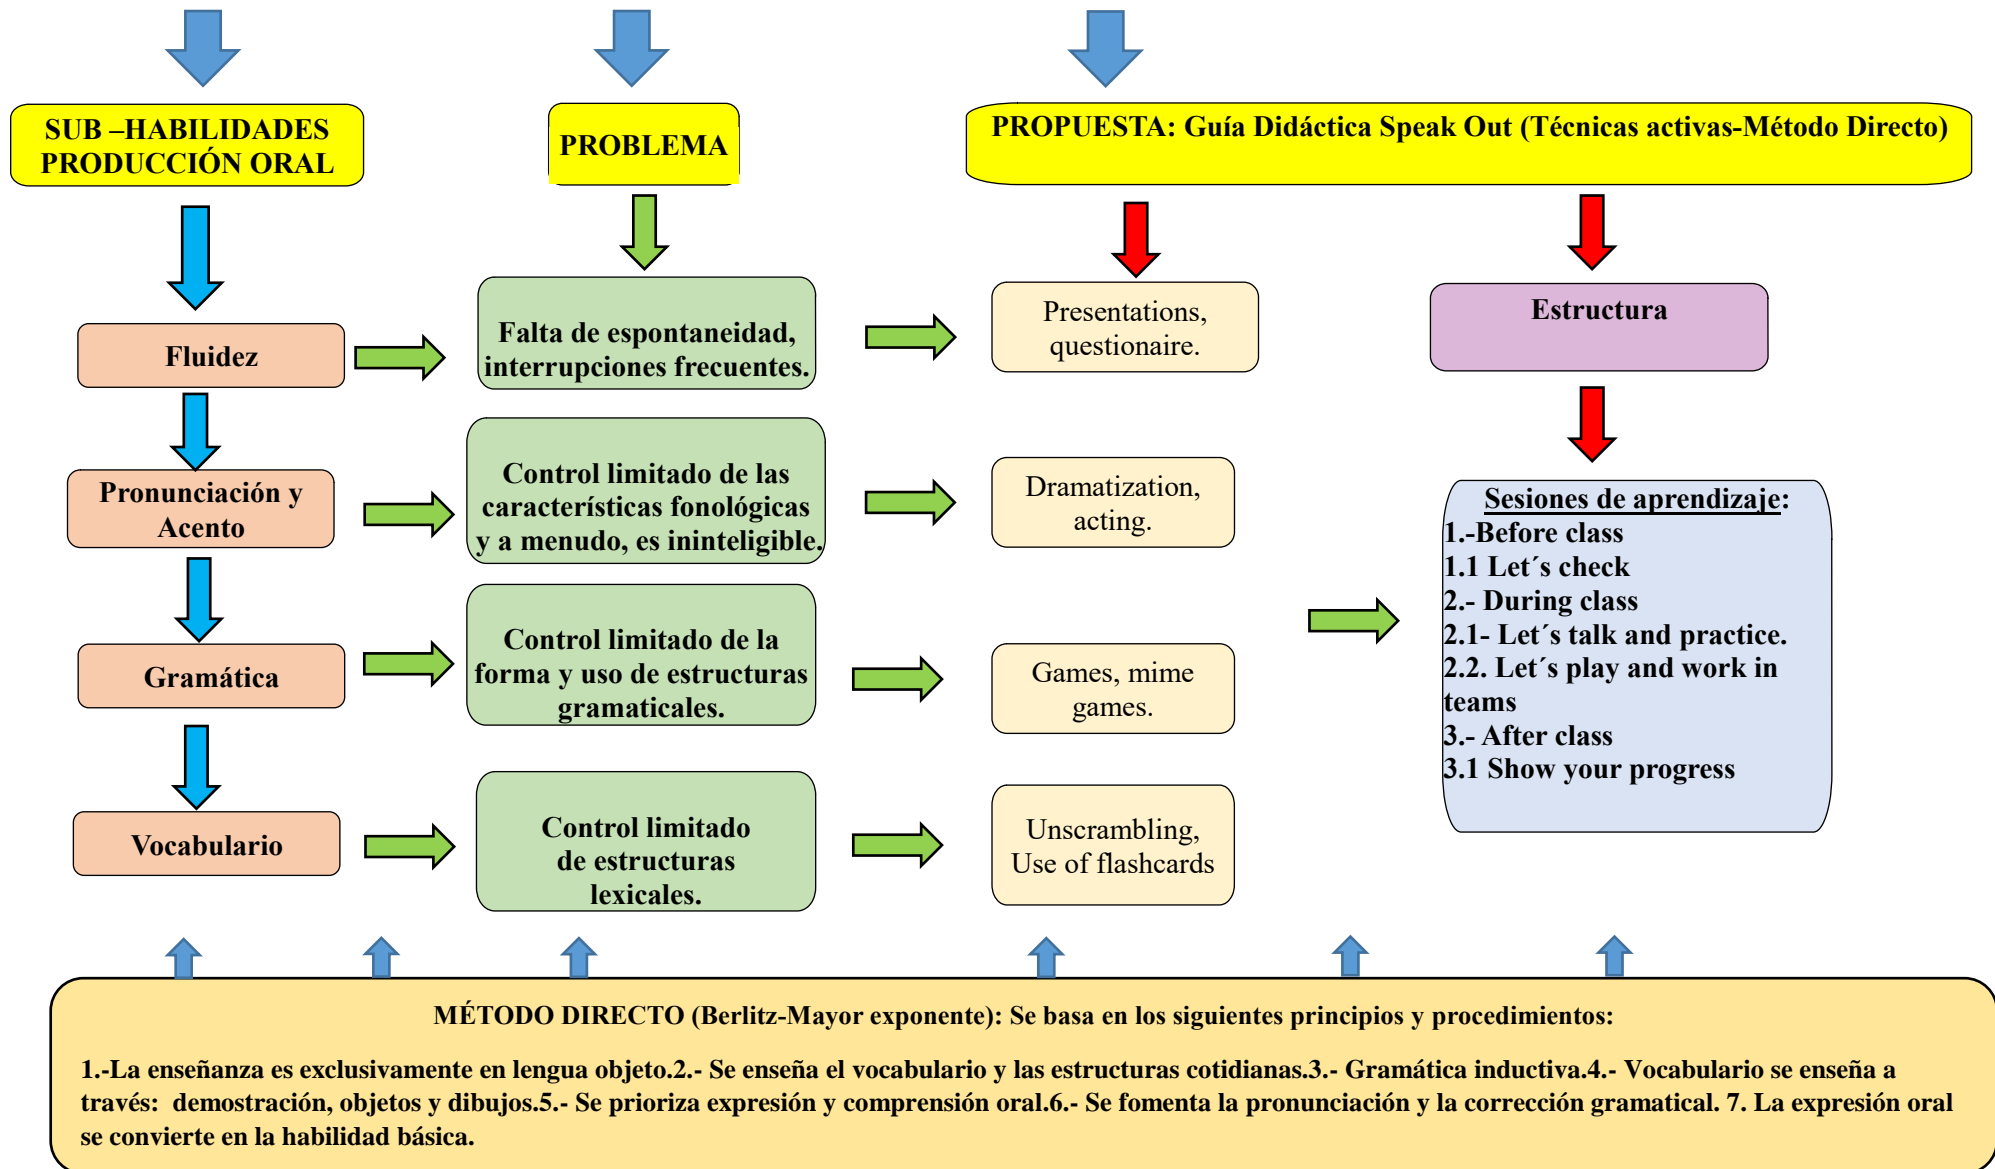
SUB –HABILIDADES PRODUCCIÓN ORAL

PROBLEMA

PROPUESTA: Guía Didáctica Speak Out (Técnicas activas-Método Directo)

Fluidez

Falta de espontaneidad, interrupciones frecuentes.

Presentations, questionaire.

Estructura

Pronunciación y Acento

Control limitado de las características fonológicas y a menudo, es ininteligible.

Dramatization, acting.

Sesiones de aprendizaje:
1.-Before class
1.1 Let´s check
2.- During class
2.1- Let´s talk and practice.
2.2. Let´s play and work in teams
3.- After class
3.1 Show your progress

Gramática

Control limitado de la forma y uso de estructuras gramaticales.

Games, mime games.

Vocabulario

Control limitado de estructuras lexicales.

Unscrambling, Use of flashcards

MÉTODO DIRECTO (Berlitz-Mayor exponente): Se basa en los siguientes principios y procedimientos:

1.-La enseñanza es exclusivamente en lengua objeto.2.- Se enseña el vocabulario y las estructuras cotidianas.3.- Gramática inductiva.4.- Vocabulario se enseña a través: demostración, objetos y dibujos.5.- Se prioriza expresión y comprensión oral.6.- Se fomenta la pronunciación y la corrección gramatical. 7. La expresión oral se convierte en la habilidad básica.